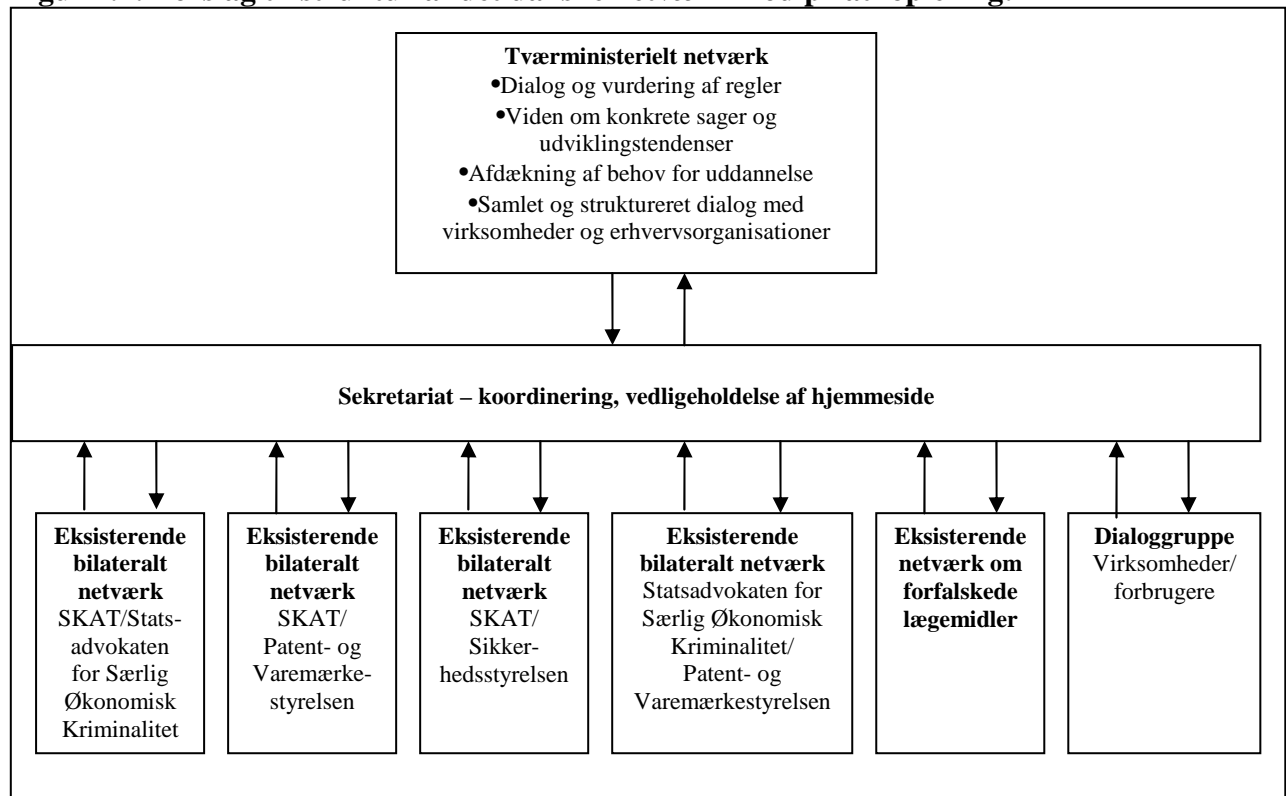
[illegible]

**Tværministerielt netværk**
•Dialog og vurdering af regler
•Viden om konkrete sager og udviklingstendenser
•Afdækning af behov for uddannelse
•Samlet og struktureret dialog med virksomheder og erhvervsorganisationer

**Sekretariat – koordinering, vedligeholdelse af hjemmeside**

**Eksisterende bilateralt netværk**
SKAT/Statsadvokaten for Særlig Økonomisk Kriminalitet

**Eksisterende bilateralt netværk**
SKAT/ Patent- og Varemærkestyrelsen

**Eksisterende bilateralt netværk**
SKAT/ Sikkerhedsstyrelsen

**Eksisterende bilateralt netværk**
Statsadvokaten for Særlig Økonomisk Kriminalitet/ Patent- og Varemærkestyrelsen

**Eksisterende netværk om forfalskede lægemidler**

**Dialoggruppe**
Virksomheder/ forbrugere